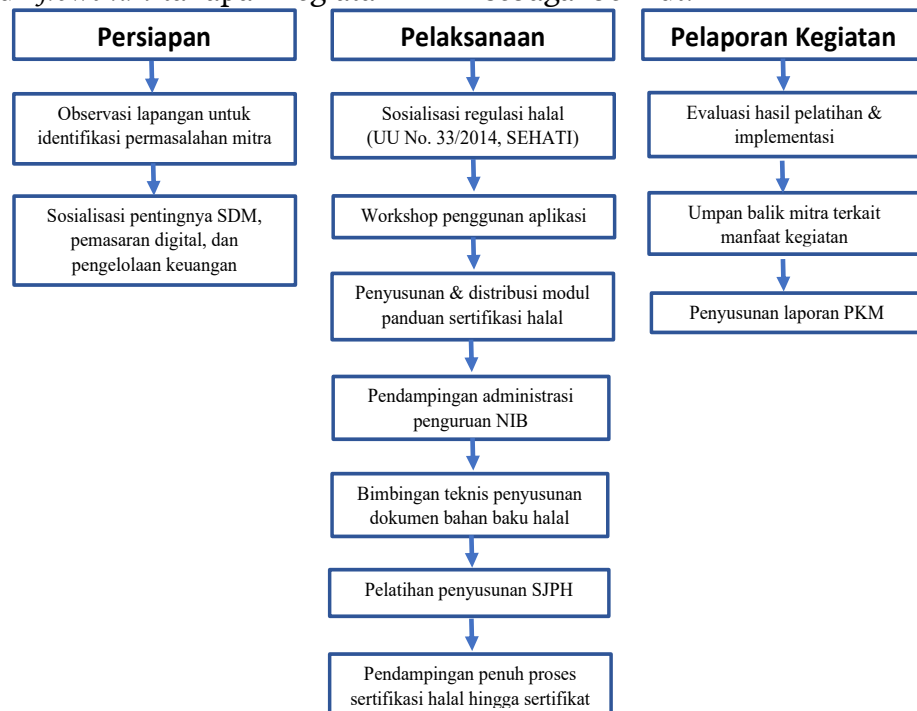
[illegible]

Persiapan

Observasi lapangan untuk identifikasi permasalahan mitra

Sosialisasi pentingnya SDM, pemasaran digital, dan pengelolaan keuangan

Pelaksanaan

Sosialisasi regulasi halal (UU No. 33/2014, SEHATI)

Workshop penggunan aplikasi

Penyusunan & distribusi modul panduan sertifikasi halal

Pendampingan administrasi penguruan NIB

Bimbingan teknis penyusunan dokumen bahan baku halal

Pelatihan penyusunan SJPH

Pendampingan penuh proses sertifikasi halal hingga sertifikat

Pelaporan Kegiatan

Evaluasi hasil pelatihan & implementasi

Umpan balik mitra terkait manfaat kegiatan

Penyusunan laporan PKM